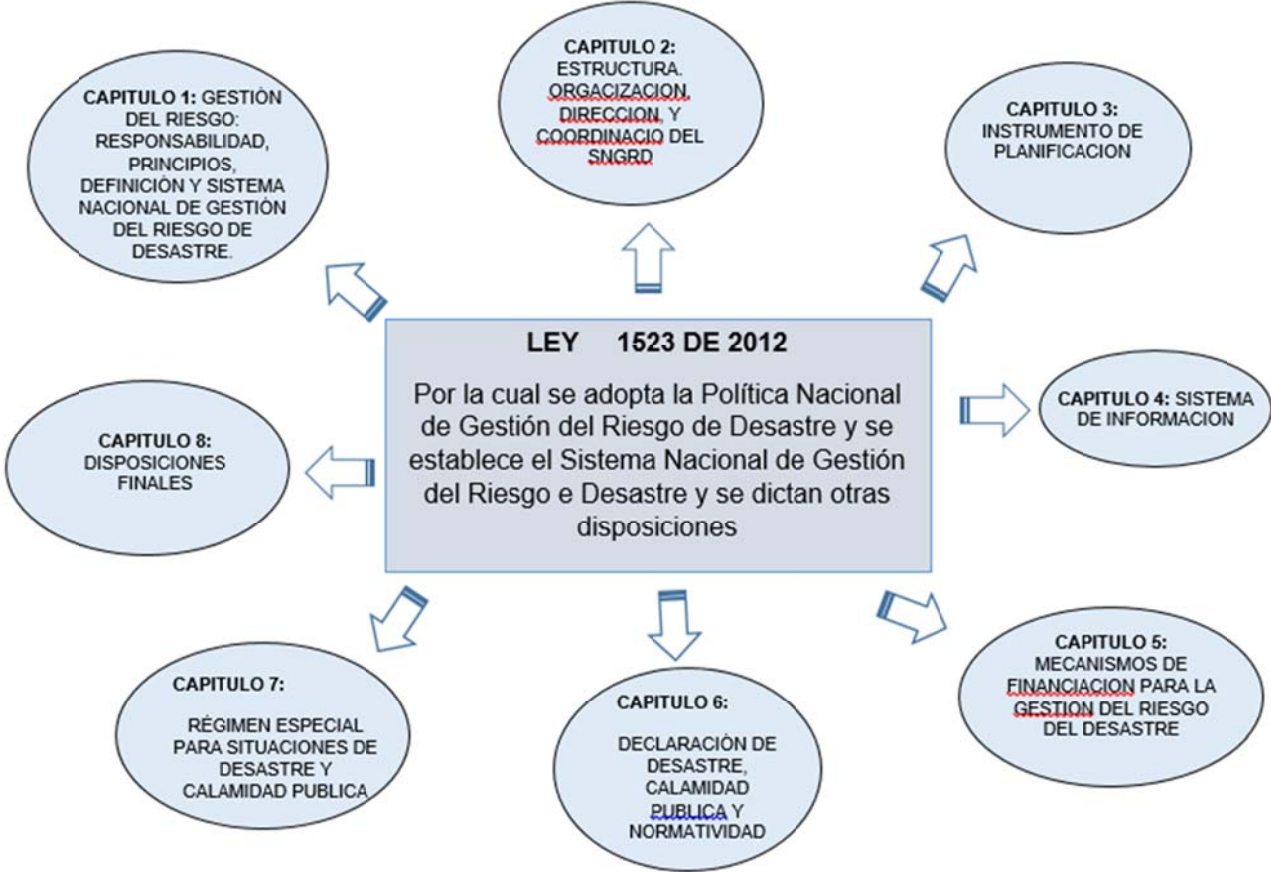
CAPITULO 2: ESTRUCTURA. ORGACIZACION, DIRECCION, Y COORDINACIO DEL SNGRD

CAPITULO 1: GESTIÓN DEL RIESGO: RESPONSABILIDAD, PRINCIPIOS, DEFINICIÓN Y SISTEMA NACIONAL DE GESTIÓN DEL RIESGO DE DESASTRE.

CAPITULO 3: INSTRUMENTO DE PLANIFICACION

LEY 1523 DE 2012

Por la cual se adopta la Política Nacional de Gestión del Riesgo de Desastre y se establece el Sistema Nacional de Gestión del Riesgo e Desastre y se dictan otras disposiciones

CAPITULO 4: SISTEMA DE INFORMACION

CAPITULO 8: DISPOSICIONES FINALES

CAPITULO 5: MECANISMOS DE FINANCIACION PARA LA GESTION DEL RIESGO DEL DESASTRE

CAPITULO 7: RÉGIMEN ESPECIAL PARA SITUACIONES DE DESASTRE Y CALAMIDAD PUBLICA

CAPITULO 6: DECLARACIÓN DE DESASTRE, CALAMIDAD PUBLICA Y NORMATIVIDAD